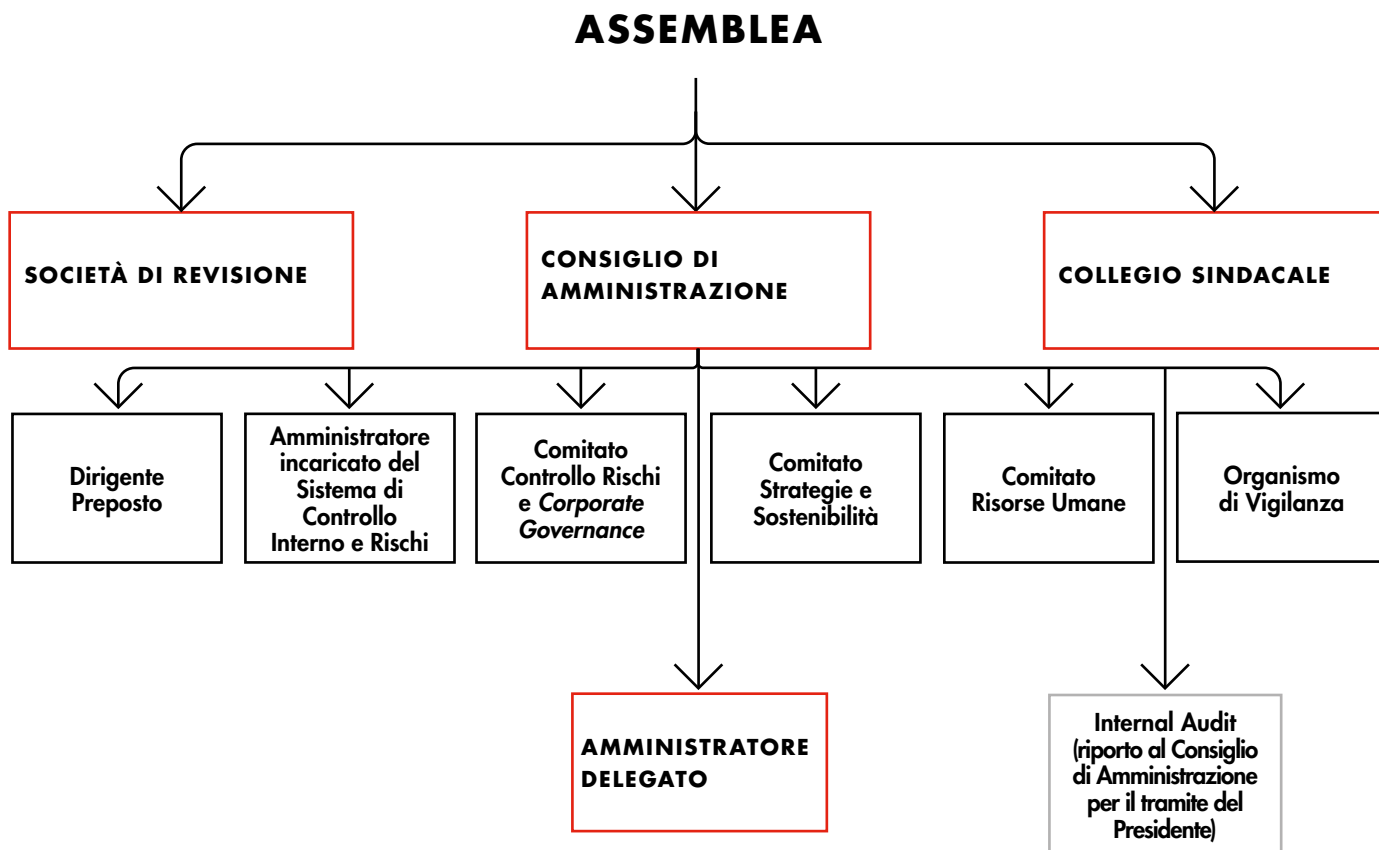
ASSEMBLEA

SOCIETÀ DI REVISIONE

CONSIGLIO DI AMMINISTRAZIONE

COLLEGIO SINDACALE

Dirigente Preposto

Amministratore incaricato del Sistema di Controllo Interno e Rischi

Comitato Controllo Rischi e *Corporate Governance*

Comitato Strategie e Sostenibilità

Comitato Risorse Umane

Organismo di Vigilanza

AMMINISTRATORE DELEGATO

Internal Audit (riporto al Consiglio di Amministrazione per il tramite del Presidente)